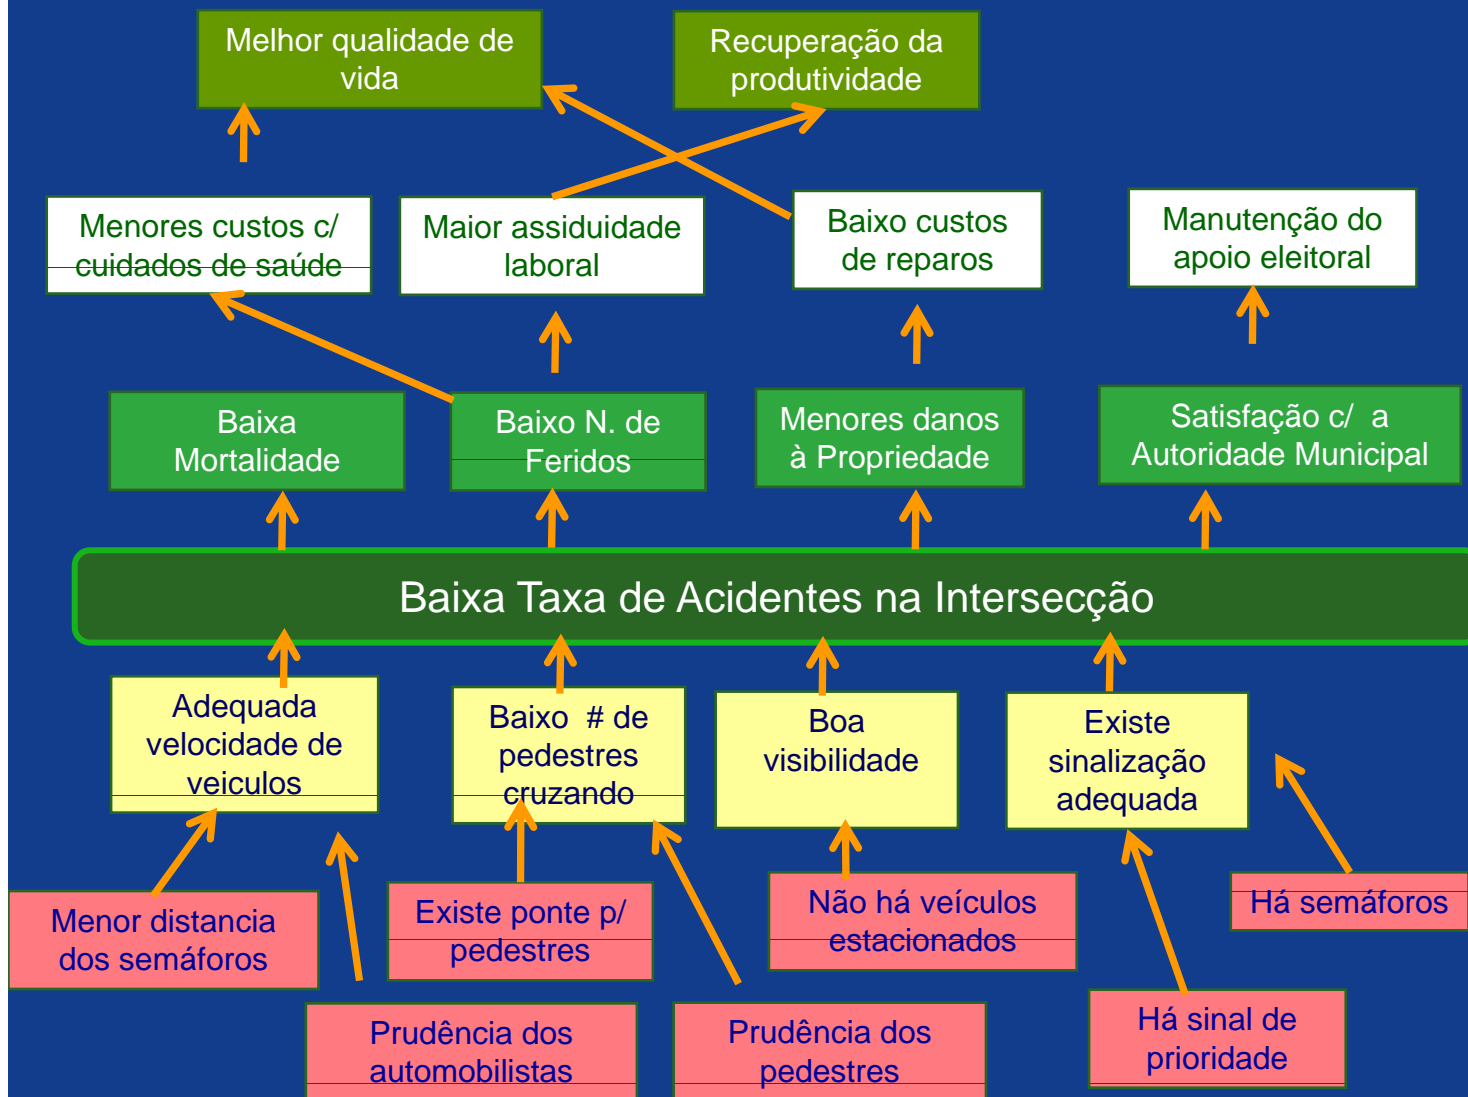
Melhor qualidade de vida

Recuperação da produtividade

Menores custos c/ cuidados de saúde

Maior assiduidade laboral

Baixo custos de reparos

Manutenção do apoio eleitoral

Baixa Mortalidade

Baixo N. de Feridos

Menores danos à Propriedade

Satisfação c/ a Autoridade Municipal

Baixa Taxa de Acidentes na Intersecção

Adequada velocidade de veiculos

Baixo # de pedestres cruzando

Boa visibilidade

Existe sinalização adequada

Menor distancia dos semáforos

Existe ponte p/ pedestres

Não há veículos estacionados

Há semáforos

Prudência dos automobilistas

Prudência dos pedestres

Há sinal de prioridade